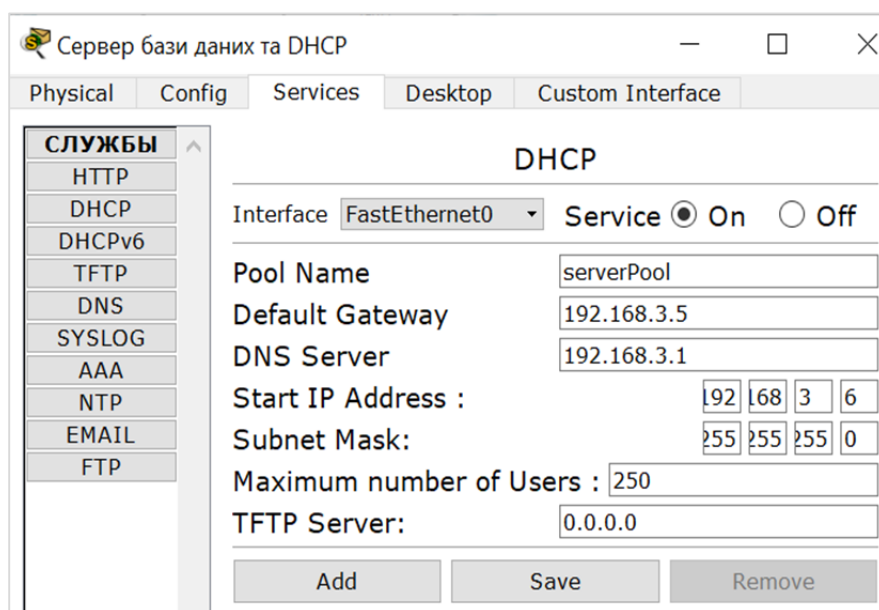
Сервер бази даних та DHCP

Physical Config Services Desktop Custom Interface

СЛУЖБЫ
HTTP
DHCP
DHCPv6
TFTP
DNS
SYSLOG
AAA
NTP
EMAIL
FTP

DHCP

Interface FastEthernet0 Service On Off

Pool Name serverPool
Default Gateway 192.168.3.5
DNS Server 192.168.3.1
Start IP Address : 192 168 3 6
Subnet Mask: 255 255 255 0
Maximum number of Users : 250
TFTP Server: 0.0.0.0

Add Save Remove